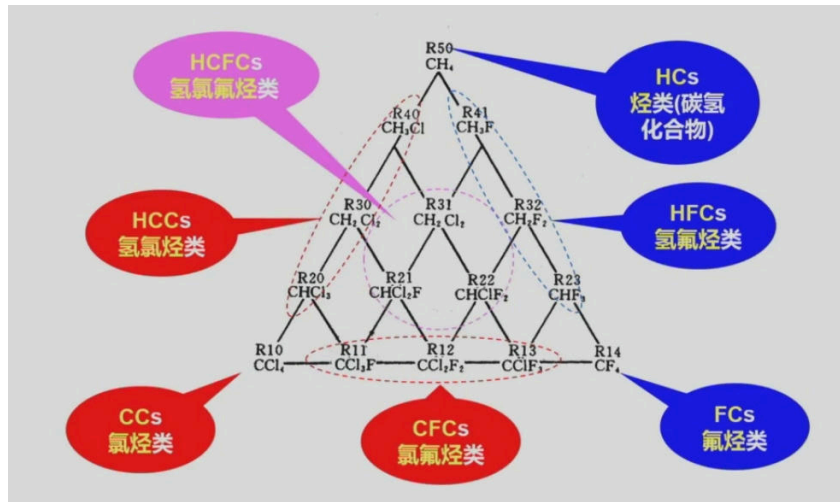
HCFCs
氢氯氟烃类

R50
$CH_4$

HCs
烃类(碳氢化合物)

R40
$CH_3Cl$

R41
$CH_3F$

HCCs
氢氯烃类

R30
$CH_2Cl_2$

R31
$CH_2Cl_2$

R32
$CH_2F_2$

HFCs
氢氟烃类

R20
$CHCl_3$

R21
$CHCl_2F$

R22
$CHClF_2$

R23
$CHF_3$

R10
$CCl_4$

R11
$CCl_3F$

R12
$CCl_2F_2$

R13
$CClF_3$

R14
$CF_4$

CCs
氯烃类

CFCs
氯氟烃类

FCs
氟烃类